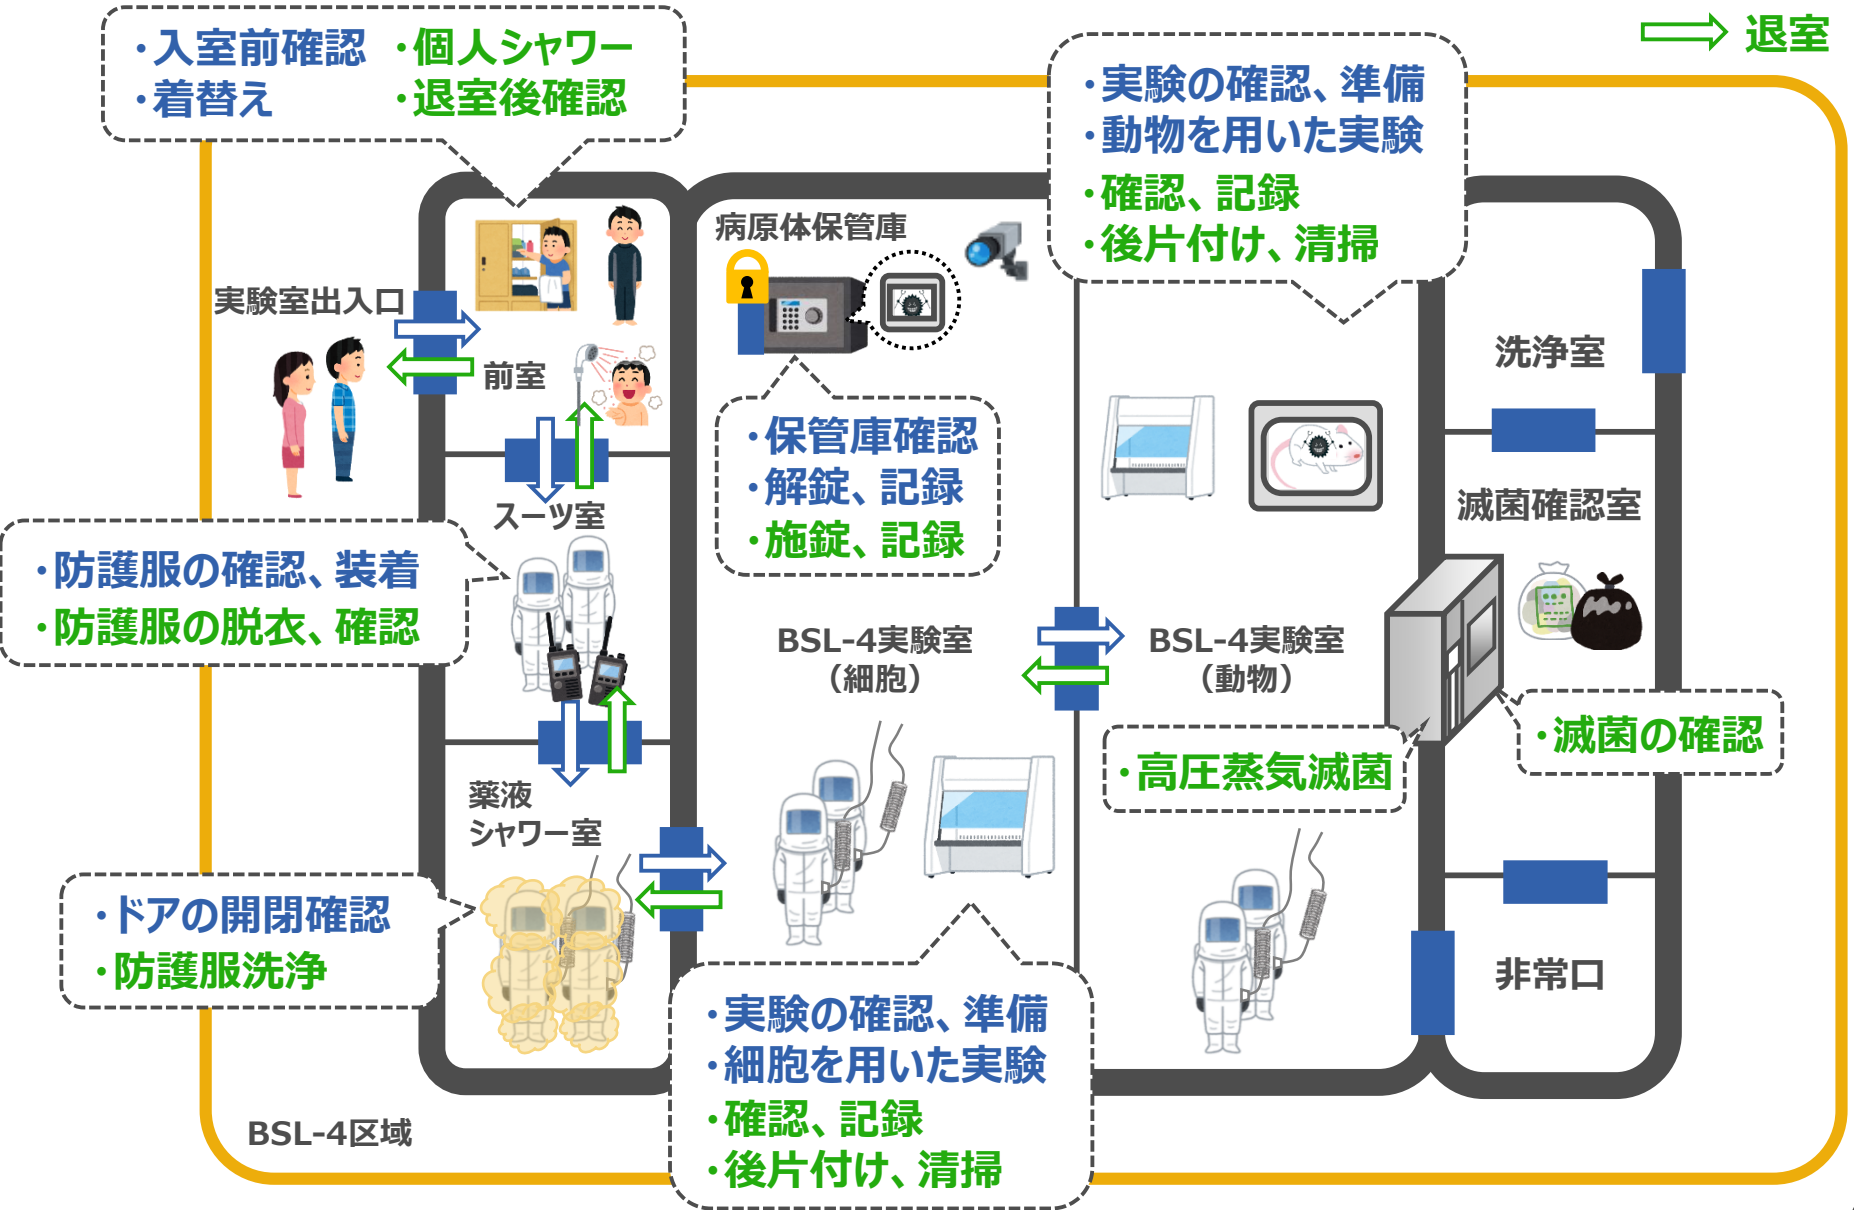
・入室前確認 ・個人シャワー
・着替え ・退室後確認

退室

・実験の確認、準備
・動物を用いた実験
・確認、記録
・後片付け、清掃

病原体保管庫

実験室出入口

前室

・保管庫確認
・解錠、記録
・施錠、記録

洗浄室

滅菌確認室

スーツ室

・防護服の確認、装着
・防護服の脱衣、確認

BSL-4実験室
（細胞）

BSL-4実験室
（動物）

・滅菌の確認

・高圧蒸気滅菌

薬液
シャワー室

・ドアの開閉確認
・防護服洗浄

非常口

・実験の確認、準備
・細胞を用いた実験
・確認、記録
・後片付け、清掃

BSL-4区域